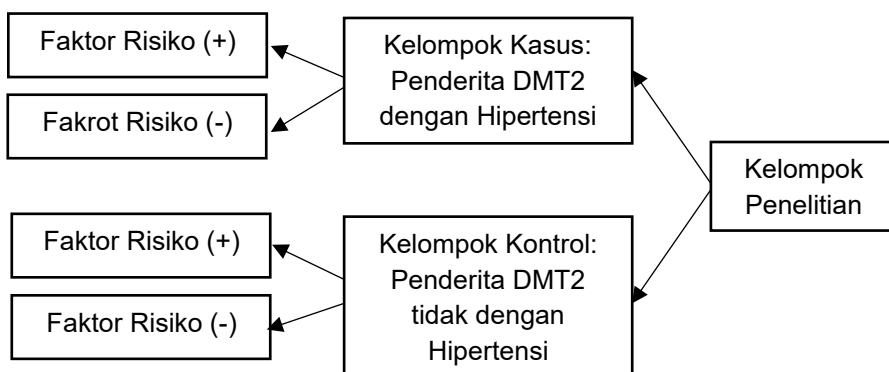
Faktor Risiko (+)

Fakrot Risiko (-)

Kelompok Kasus: Penderita DMT2 dengan Hipertensi

Kelompok Penelitian

Faktor Risiko (+)

Faktor Risiko (-)

Kelompok Kontrol: Penderita DMT2 tidak dengan Hipertensi